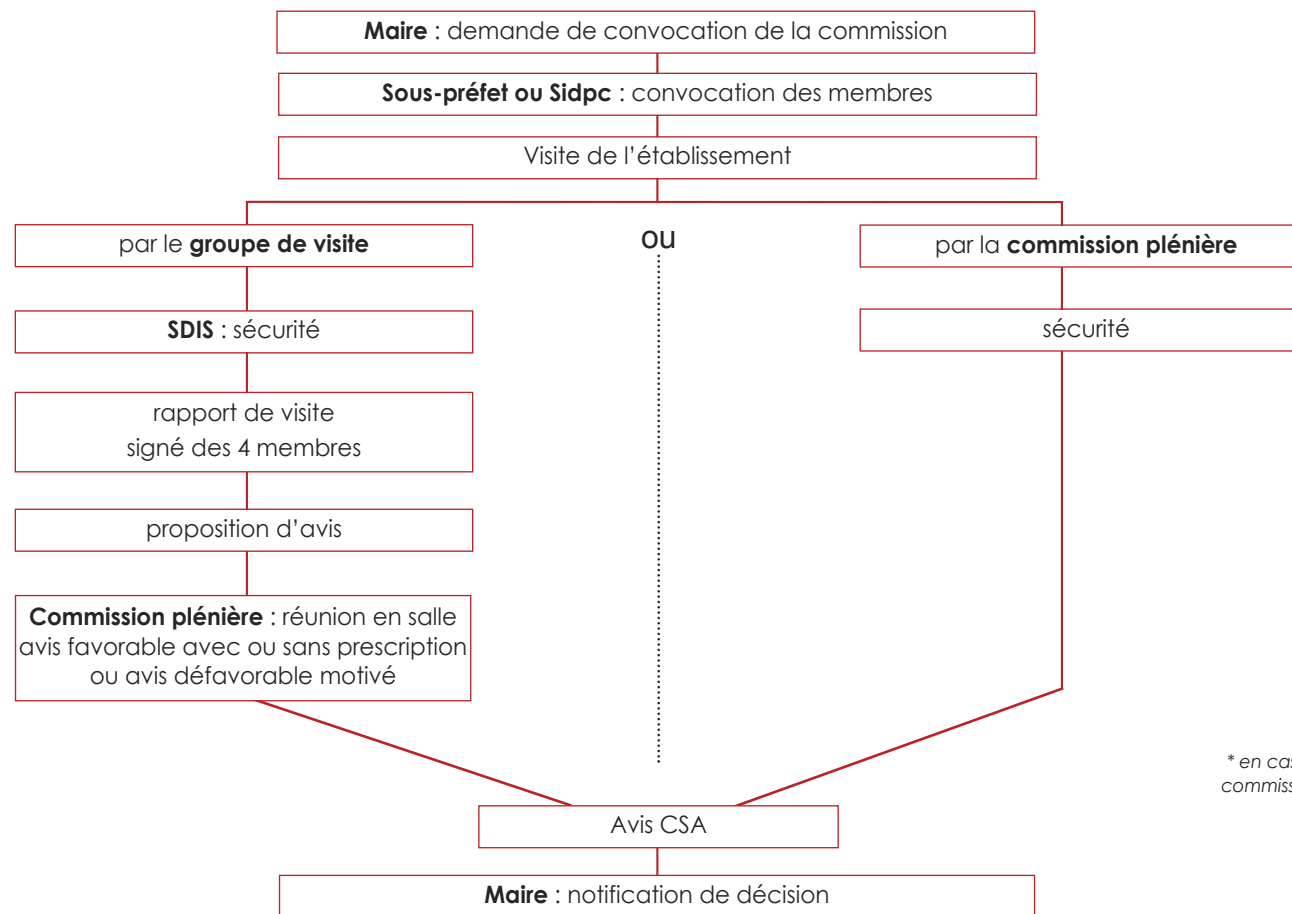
**Maire** : demande de convocation de la commission

**Sous-préfet ou Sidpc** : convocation des membres

Visite de l'établissement

par le **groupe de visite**

**OU**

par la **commission plénière**

**SDIS** : sécurité

sécurité

rapport de visite signé des 4 membres

proposition d'avis

**Commission plénière** : réunion en salle avis favorable avec ou sans prescription ou avis défavorable motivé

* en cas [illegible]
commiss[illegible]

Avis CSA

**Maire** : notification de décision